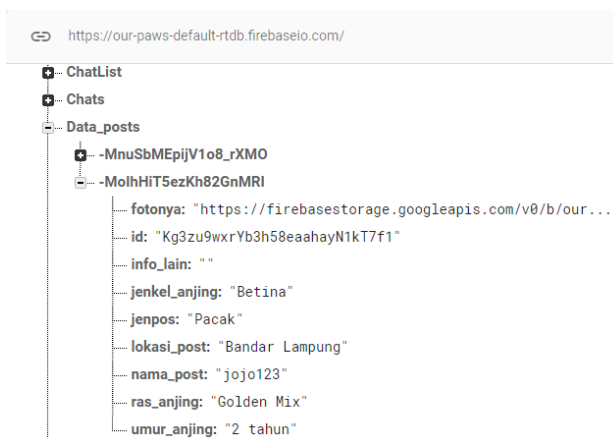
https://our-paws-default-rtdb.firebaseio.com/

ChatList
Chats
Data_posts
-MnuSbMEpijV1o8_rXMO
-MoIhHiT5ezKh82GnMRI
fotonya: "https://firebasestorage.googleapis.com/v0/b/our...
id: "Kg3zu9wxrYb3h58eaahayN1kT7f1"
info_lain: ""
jenkel_anjing: "Betina"
jenpos: "Pacak"
lokasi_post: "Bandar Lampung"
nama_post: "jojo123"
ras_anjing: "Golden Mix"
umur_anjing: "2 tahun"